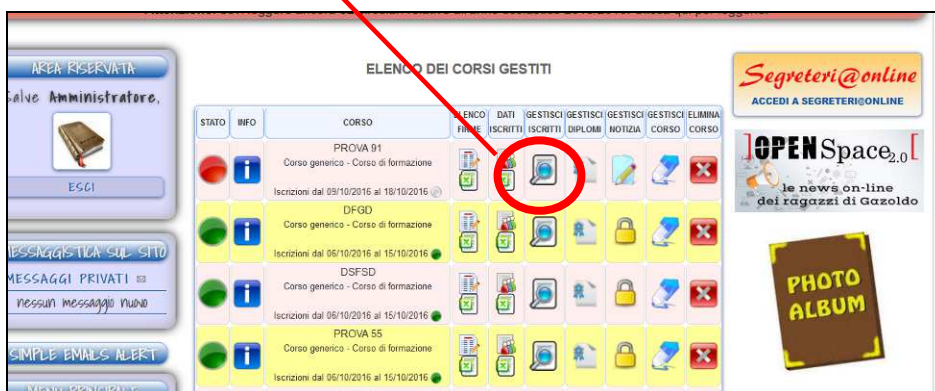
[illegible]

AREA RISERVATA
Salve Amministratore,
ESCI

MESSAGGISTICA SUL SITO
MESSAGGI PRIVATI
nessun messaggio nuovo

SIMPLE EMAILS ALERT

ELENCO DEI CORSI GESTITI

| STATO | INFO | CORSO | ELENCO FIRME | DATI ISCRITTI | GESTISCI ISCRITTI | GESTISCI DIPLOMI | GESTISCI NOTIZIA | GESTISCI CORSO | ELIMINA CORSO |
|---|---|---|---|---|---|---|---|---|---|
| | | PROVA 91 Corso generico - Corso di formazione Iscrizioni dal 09/10/2016 al 18/10/2016 | | | | | | | |
| | | DFGD Corso generico - Corso di formazione Iscrizioni dal 06/10/2016 al 15/10/2016 | | | | | | | |
| | | DSFSD Corso generico - Corso di formazione Iscrizioni dal 06/10/2016 al 15/10/2016 | | | | | | | |
| | | PROVA 55 Corso generico - Corso di formazione Iscrizioni dal 06/10/2016 al 15/10/2016 | | | | | | | |

Segreteri@online
ACCEDI A SEGRETERI@ONLINE

OPEN Space$_{2.0}$
le news on-line dei ragazzi di Gazoldo

PHOTO ALBUM